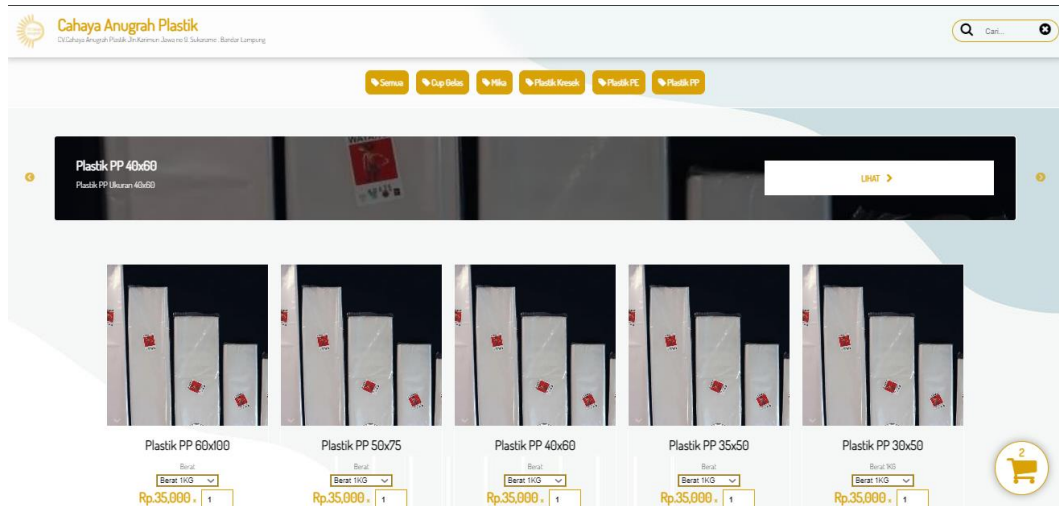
Cahaya Anugrah Plastik
CV.Cahaya Anugrah Plastik Jln.Katimun Jawa no 9, Sukarame , Bandar Lampung

Cari...

Semua
Cup Gelas
Mika
Plastik Kresek
Plastik PE
Plastik PP

Plastik PP 40x60
Plastik PP Ukuran 40x60

LIHAT

Plastik PP 60x100
Berat
Berat 1KG
Rp.35,000 ,- 1

Plastik PP 50x75
Berat
Berat 1KG
Rp.35,000 ,- 1

Plastik PP 40x60
Berat
Berat 1KG
Rp.35,000 ,- 1

Plastik PP 35x50
Berat
Berat 1KG
Rp.35,000 ,- 1

Plastik PP 30x50
Berat 1KG
Berat 1KG
Rp.35,000 ,- 1

2